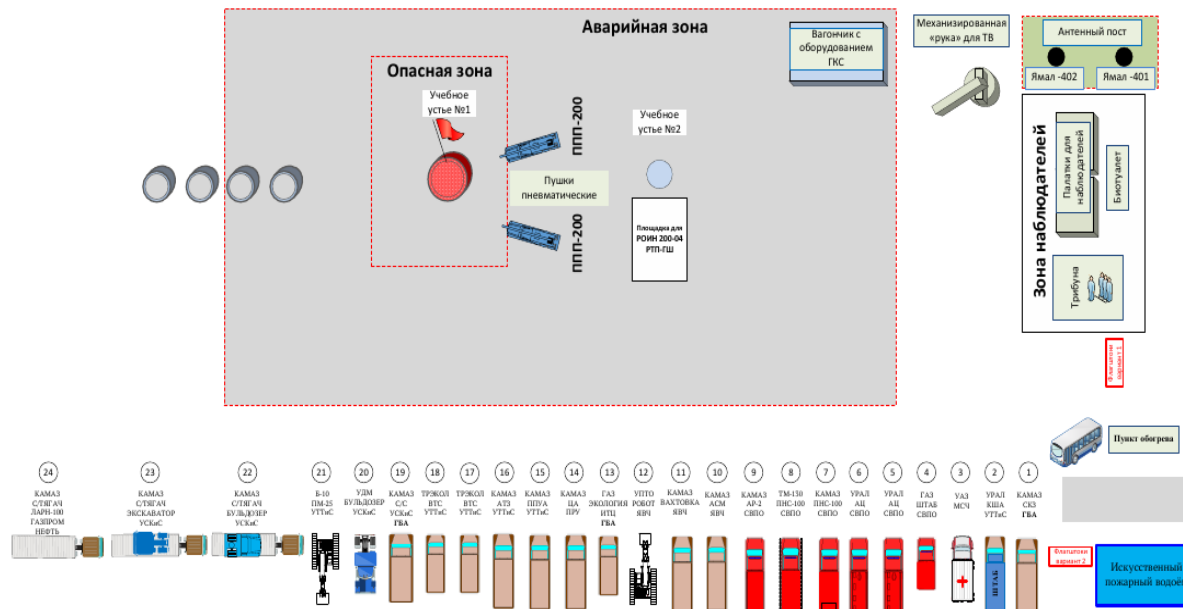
Аварийная зона

Вагончик с оборудованием ГКС

Механизированная «рука» для ТВ

Антенный пост

Ямал -402

Ямал -401

Опасная зона

Учебное устье №1

ППП-200

Пушки пневматические

ППП-200

Учебное устье №2

Площадка для РОИН 200-04 РТП-ГШ

Зона наблюдателей

Палатки для наблюдателей

Биотуалет

Трибуна

Флагшток вариант 1

Пункт обогрева

24 КАМАЗ С/ТЯГАЧ ЛАРН-100 ГАЗПРОМ НЕФТЬ

23 КАМАЗ С/ТЯГАЧ ЭКСКАВАТОР УСКиС

22 КАМАЗ С/ТЯГАЧ БУЛЬДОЗЕР УСКиС

21 Б-10 ПМ-25 УТТиС

20 УДМ БУЛЬДОЗЕР УСКиС

19 КАМАЗ С/С УСКиС ГВА

18 ТРЭКОЛ ВТС УТТиС

17 ТРЭКОЛ ВТС УТТиС

16 КАМАЗ АТЗ УТТиС

15 КАМАЗ ППУА УТТиС

14 КАМАЗ ЦА ПРУ

13 ГАЗ ЭКОЛОГИЯ ИТЦ ГВА

12 УПТО РОБОТ ЯВЧ

11 КАМАЗ ВАХТОВКА ЯВЧ

10 КАМАЗ АСМ ЯВЧ

9 КАМАЗ АР-2 СВПО

8 ТМ-130 ПНС-100 СВПО

7 КАМАЗ ПНС-100 СВПО

6 УРАЛ АЦ СВПО

5 УРАЛ АЦ СВПО

4 ГАЗ ШТАБ СВПО

3 УАЗ МСЧ

2 УРАЛ КША УТТиС

1 КАМАЗ СКЗ ГВА

ШТАБ

Флагшток вариант 2

Искусственный пожарный водое